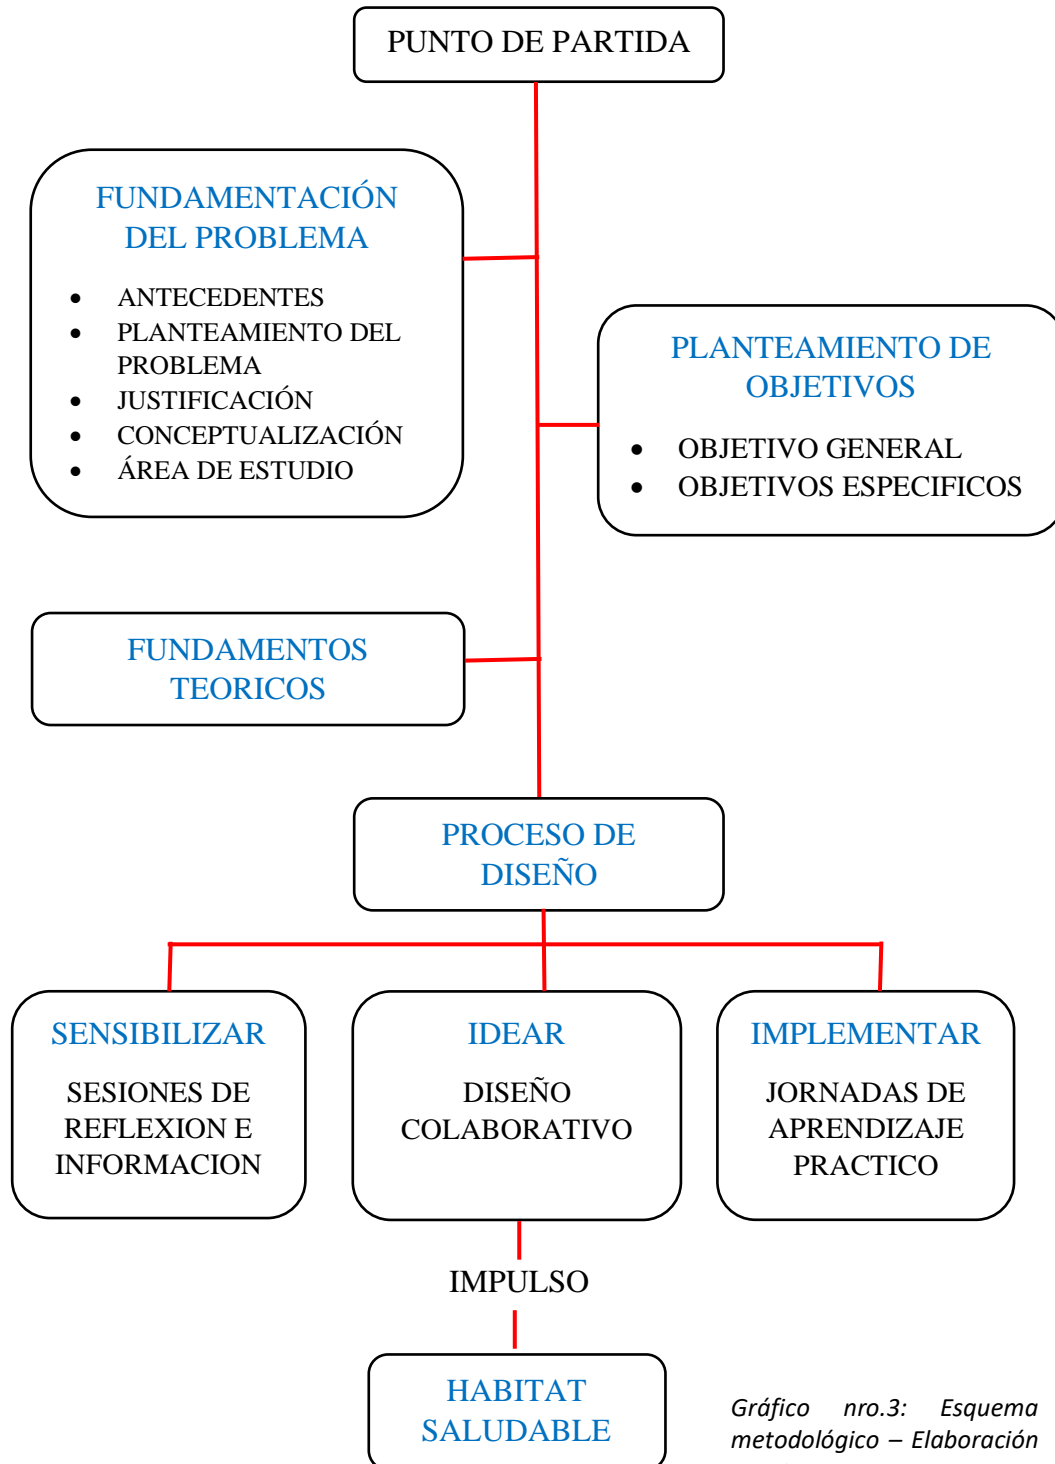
PUNTO DE PARTIDA

FUNDAMENTACIÓN DEL PROBLEMA

- ANTECEDENTES
- PLANTEAMIENTO DEL PROBLEMA
- JUSTIFICACIÓN
- CONCEPTUALIZACIÓN
- ÁREA DE ESTUDIO

PLANTEAMIENTO DE OBJETIVOS

- OBJETIVO GENERAL
- OBJETIVOS ESPECIFICOS

FUNDAMENTOS TEORICOS

PROCESO DE DISEÑO

SENSIBILIZAR

SESIONES DE REFLEXION E INFORMACION

IDEAR

DISEÑO COLABORATIVO

IMPLEMENTAR

JORNADAS DE APRENDIZAJE PRACTICO

IMPULSO

HABITAT SALUDABLE

Gráfico nro.3: Esquema metodológico – Elaboración